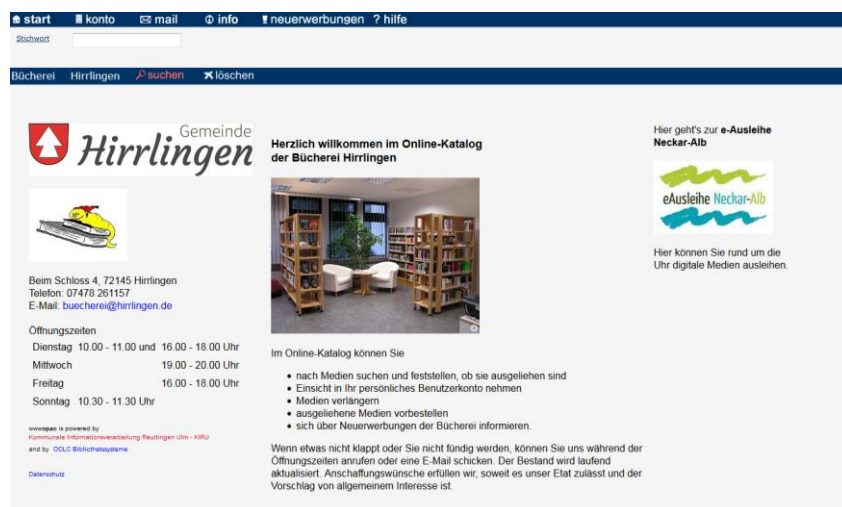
start konto mail info neuerwerbungen ? hilfe

Stichwort

Bücherei Hirrlingen suchen löschen

Gemeinde Hirrlingen

Beim Schloss 4, 72145 Hirrlingen
Telefon: 07478 261157
E-Mail: buecherei@hirrlingen.de

Öffnungszeiten

| | |
|---|---|
| Dienstag | 10.00 - 11.00 und 16.00 - 18.00 Uhr |
| Mittwoch | 19.00 - 20.00 Uhr |
| Freitag | 16.00 - 18.00 Uhr |
| Sonntag | 10.30 - 11.30 Uhr |

wwwopac is powered by
Kommunale Informationsverarbeitung Reutlingen Ulm - KIRU
and by OCLC Bibliothekssysteme

Datenschutz

Herzlich willkommen im Online-Katalog der Bücherei Hirrlingen

Im Online-Katalog können Sie

- nach Medien suchen und feststellen, ob sie ausgeliehen sind
- Einsicht in Ihr persönliches Benutzerkonto nehmen
- Medien verlängern
- ausgeliehene Medien vorbestellen
- sich über Neuerwerbungen der Bücherei informieren.

Wenn etwas nicht klappt oder Sie nicht fündig werden, können Sie uns während der Öffnungszeiten anrufen oder eine E-Mail schicken. Der Bestand wird laufend aktualisiert. Anschaffungswünsche erfüllen wir, soweit es unser Etat zulässt und der Vorschlag von allgemeinem Interesse ist.

Hier geht's zur e-Ausleihe Neckar-Alb

eAusleihe Neckar-Alb

Hier können Sie rund um die Uhr digitale Medien ausleihen.